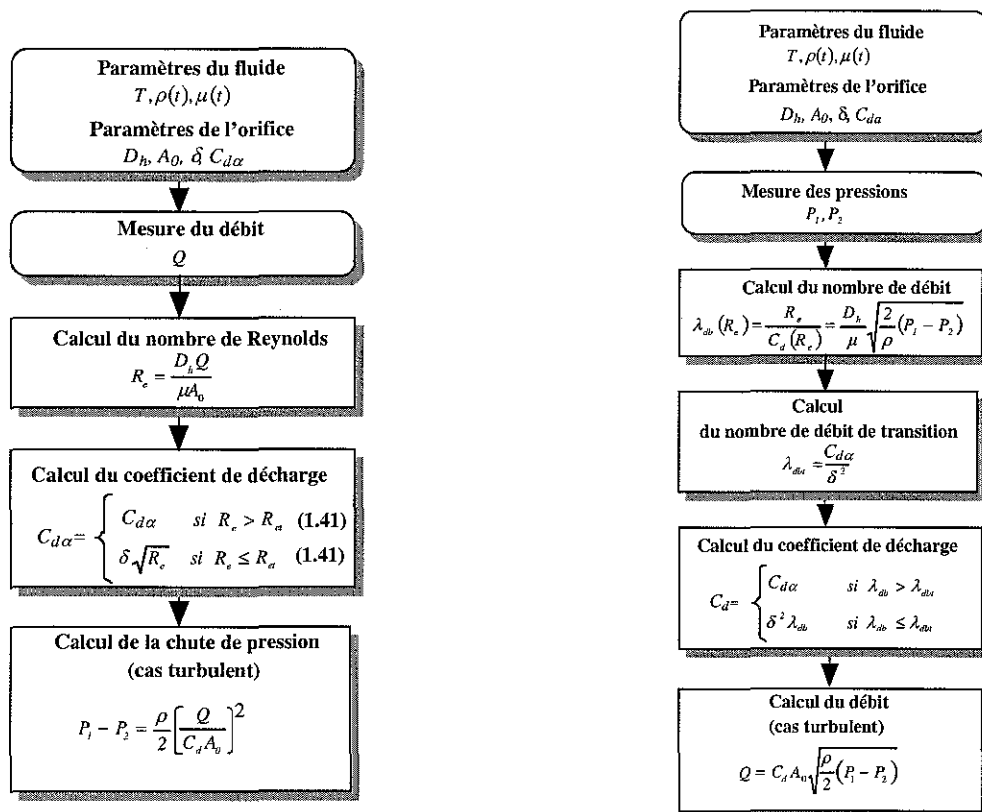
Paramètres du fluide
$T, \rho(t), \mu(t)$
Paramètres de l'orifice
$D_h, A_0, \delta, C_{d\alpha}$

Mesure du débit
$Q$

Calcul du nombre de Reynolds
$R_e = \frac{D_h Q}{\mu A_0}$

Calcul du coefficient de décharge
$C_{d\alpha} = \begin{cases} C_{d\alpha} & si\ R_e > R_{et} \quad \textbf{(1.41)} \\ \delta\sqrt{R_e} & si\ R_e \leq R_{et} \quad \textbf{(1.41)} \end{cases}$

Calcul de la chute de pression
(cas turbulent)
$P_1 - P_2 = \frac{\rho}{2}\left[\frac{Q}{C_d A_0}\right]^2$

Paramètres du fluide
$T, \rho(t), \mu(t)$
Paramètres de l'orifice
$D_h, A_0, \delta, C_{da}$

Mesure des pressions
$P_1, P_2$

Calcul du nombre de débit
$\lambda_{db}(R_e) = \frac{R_e}{C_d(R_e)} = \frac{D_h}{\mu}\sqrt{\frac{2}{\rho}(P_1 - P_2)}$

Calcul
du nombre de débit de transition
$\lambda_{dbt} = \frac{C_{d\alpha}}{\delta^2}$

Calcul du coefficient de décharge
$C_d = \begin{cases} C_{d\alpha} & si\ \lambda_{db} > \lambda_{dbt} \\ \delta^2 \lambda_{db} & si\ \lambda_{db} \leq \lambda_{dbt} \end{cases}$

Calcul du débit
(cas turbulent)
$Q = C_d A_0 \sqrt{\frac{\rho}{2}(P_1 - P_2)}$